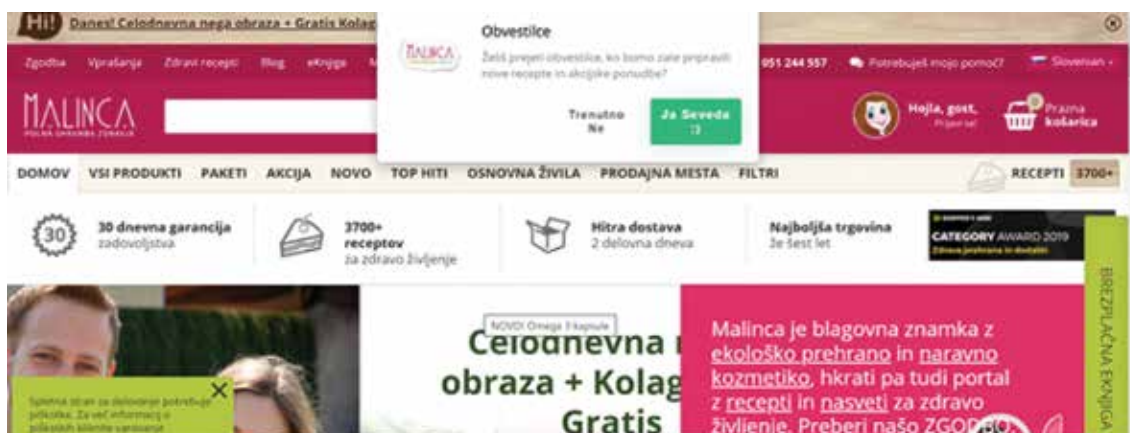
HI! Danes! Celodnevna nega obraza + Gratis Kolag

Obvestilce

Želiš prejeti obvestilce, ko bomo zate pripravili nove recepte in akcijske ponudbe?

Trenutno Ne

Ja Seveda :)

Zgodba Vprašanja Zdravi recepti Blog eKnjiga M

051 244 557 Potrebuješ mojo pomoč? Slovenian

MALINCA POLNA ENERGIJE ZDRAVJA

Hojla, gost, Prijavi se!

Prazna košarica

DOMOV VSI PRODUKTI PAKETI AKCIJA NOVO TOP HITI OSNOVNA ŽIVILA PRODAJNA MESTA FILTRI

RECEPTI 3700+

30 dnevna garancija zadovoljstva

3700+ receptov za zdravo življenje

Hitra dostava 2 delovna dneva

Najboljša trgovina že šest let

CATEGORY AWARD 2019

BREZPLAČNA EKNJIGA

NOVO! Omega 3 kapsule

Celodnevna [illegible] obraza + Kolag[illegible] Gratis

Malinca je blagovna znamka z ekološko prehrano in naravno kozmetiko, hkrati pa tudi portal z recepti in nasveti za zdravo življenje. Preberi našo ZGOD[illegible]

Spletna stran za delovanje potrebuje piškotke. Za več informacij o piškotkih kliknite vprašanje